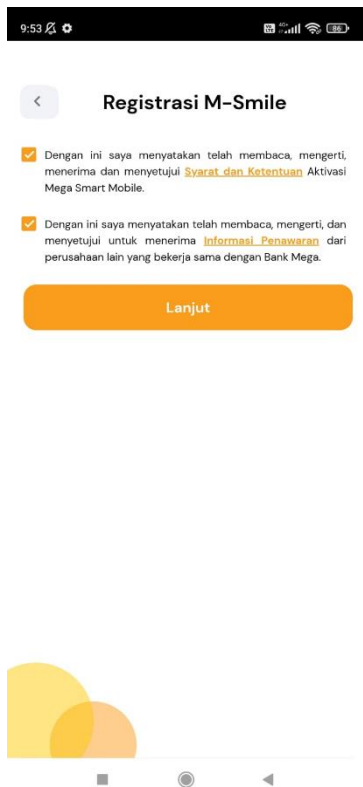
9:53

86

Registrasi M-Smile

Dengan ini saya menyatakan telah membaca, mengerti, menerima dan menyetujui Syarat dan Ketentuan Aktivasi Mega Smart Mobile.

Dengan ini saya menyatakan telah membaca, mengerti, dan menyetujui untuk menerima Informasi Penawaran dari perusahaan lain yang bekerja sama dengan Bank Mega.

Lanjut